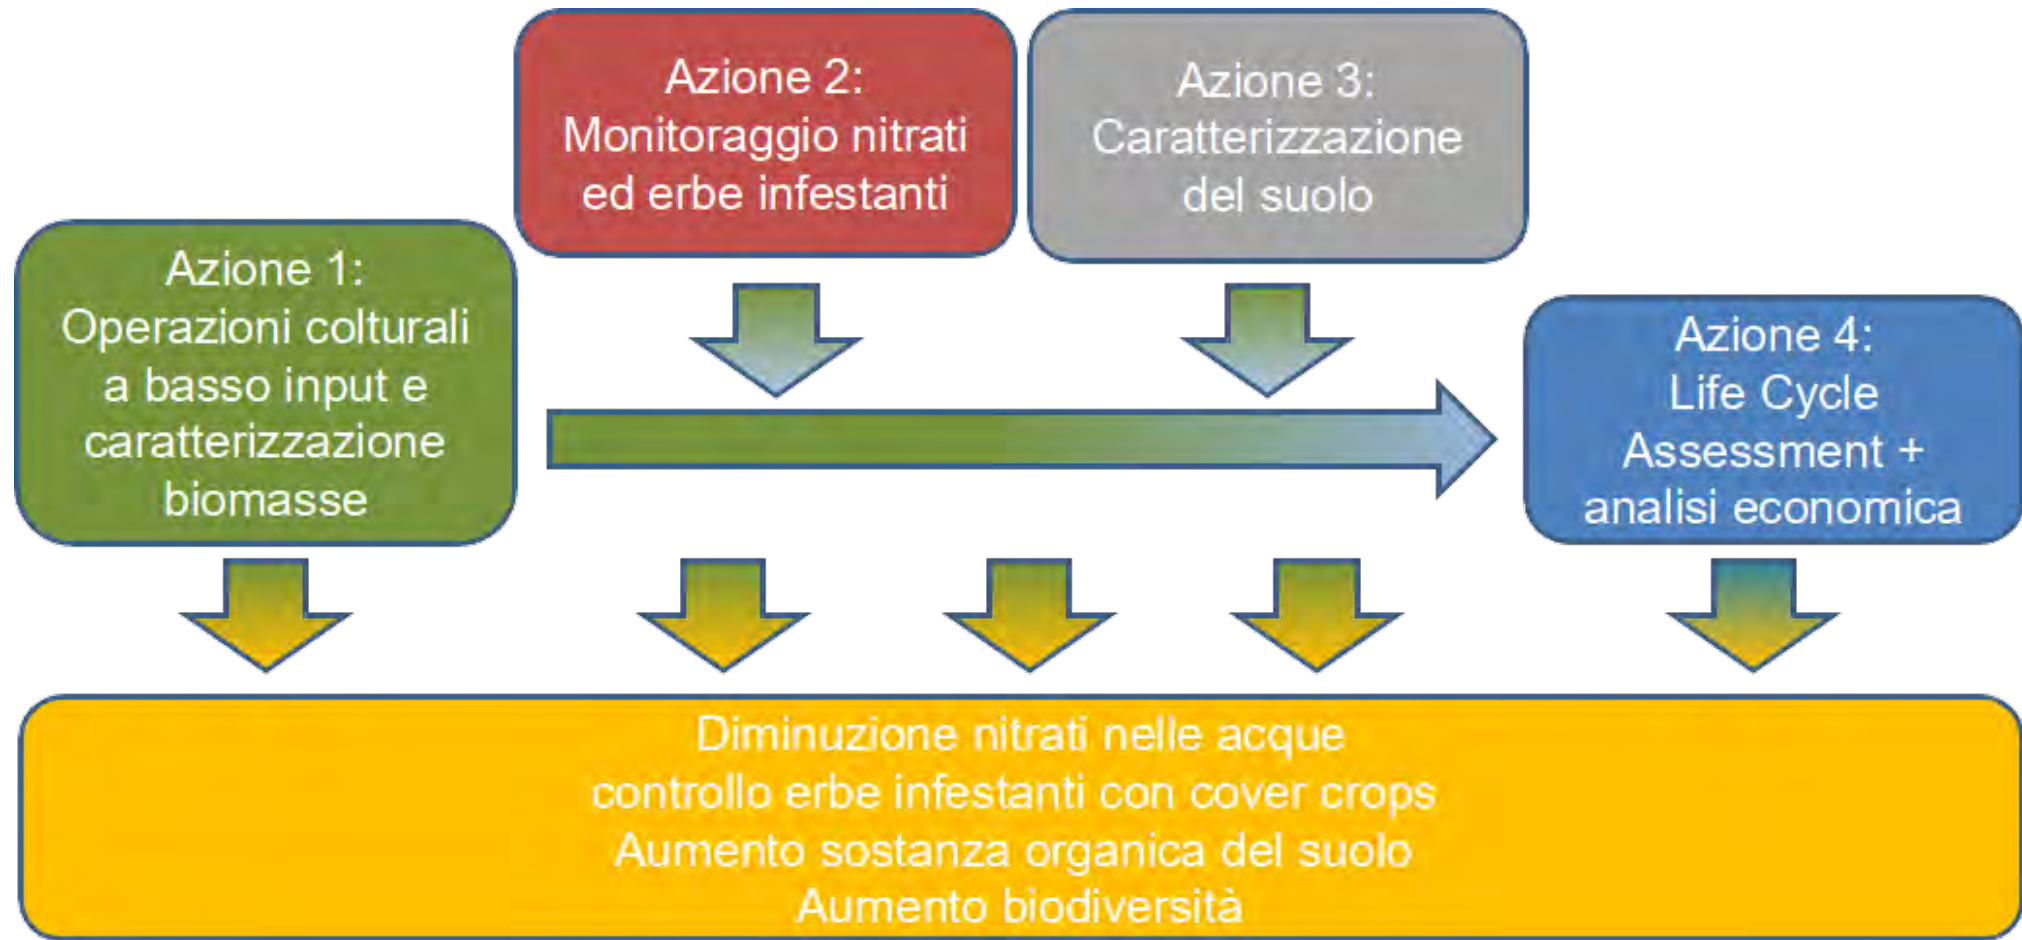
Azione 2:
Monitoraggio nitrati ed erbe infestanti

Azione 3:
Caratterizzazione del suolo

Azione 1:
Operazioni colturali a basso input e caratterizzazione biomasse

Azione 4:
Life Cycle Assessment + analisi economica

Diminuzione nitrati nelle acque
controllo erbe infestanti con cover crops
Aumento sostanza organica del suolo
Aumento biodiversità